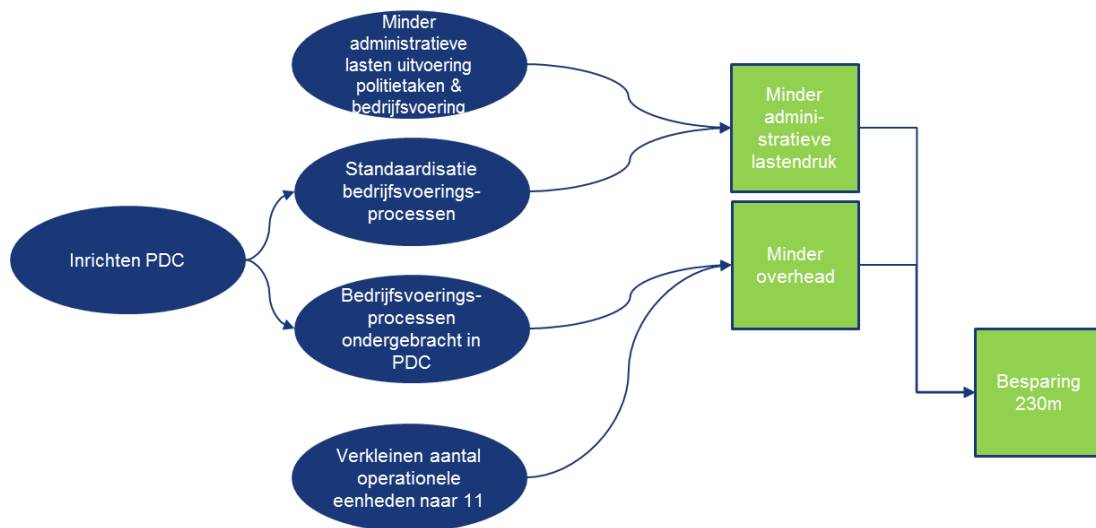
Minder administratieve lasten uitvoering politietaken & bedrijfsvoering

Standaardisatie bedrijfsvoeringsprocessen

Inrichten PDC

Bedrijfsvoeringsprocessen ondergebracht in PDC

Verkleinen aantal operationele eenheden naar 11

Minder administratieve lastendruk

Minder overhead

Besparing 230m